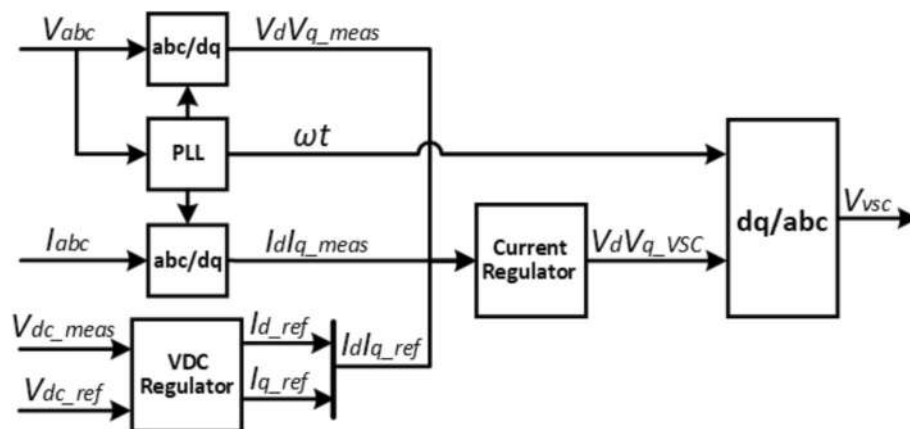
$V_{abc}$

abc/dq

$V_dV_{q\_meas}$

PLL

$\omega t$

$I_{abc}$

abc/dq

$I_dI_{q\_meas}$

Current Regulator

$V_dV_{q\_VSC}$

dq/abc

$V_{vsc}$

$V_{dc\_meas}$

$V_{dc\_ref}$

VDC Regulator

$I_{d\_ref}$

$I_{q\_ref}$

$I_dI_{q\_ref}$